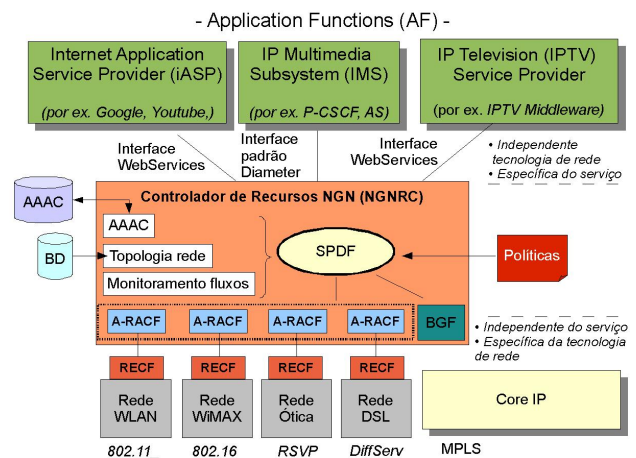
- Application Functions (AF) -

Internet Application Service Provider (iASP)
(por ex. Google, Youtube,)

IP Multimedia Subsystem (IMS)
(por ex. P-CSCF, AS)

IP Television (IPTV) Service Provider
(por ex. IPTV Middleware)

Interface WebServices

Interface padrão Diameter

Interface WebServices

• Independente tecnologia de rede
• Específica do serviço

AAAC

Controlador de Recursos NGN (NGNRC)

AAAC

BD

Topologia rede

Monitoramento fluxos

SPDF

Políticas

A-RACF

A-RACF

A-RACF

A-RACF

BGF

• Independente do serviço
• Específica da tecnologia de rede

RECF

RECF

RECF

RECF

Rede WLAN

Rede WiMAX

Rede Ótica

Rede DSL

Core IP

802.11

802.16

RSVP

DiffServ

MPLS